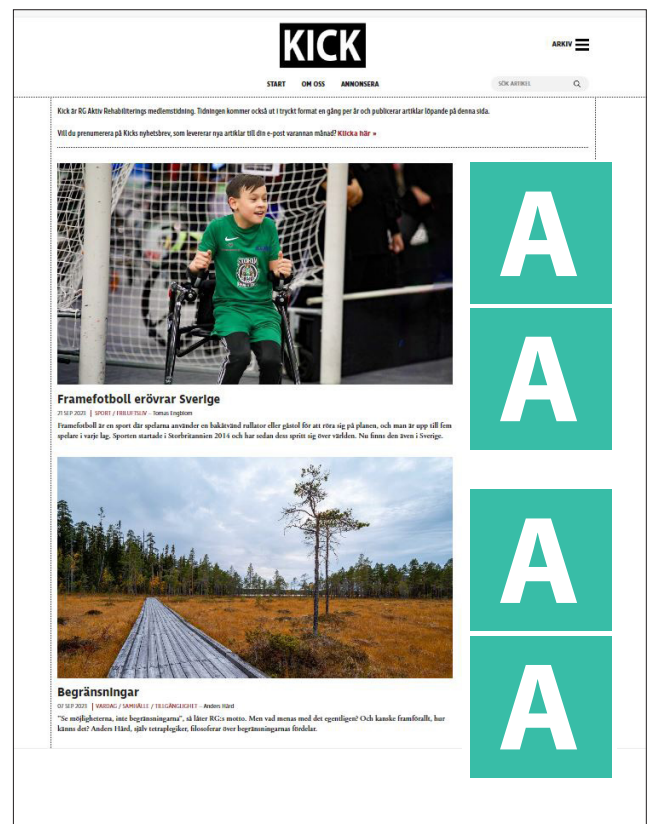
KICK

ARKIV

START OM OSS ANNONSERA

SÖK ARTIKEL

Kick är RG Aktiv Rehabiliterings medlemstidning. Tidningen kommer också ut i tryckt format en gång per år och publicerar artiklar löpande på denna sida.

Vill du prenumerera på Kicks nyhetsbrev, som levererar nya artiklar till din e-post varannan månad? Klicka här »

A

A

A

A

Framefotboll erövrar Sverige

21 SEP 2025 | SPORT / FRILUFTSLIV – Tomas Engblom

Framefotboll är en sport där spelarna använder en bakåtvänd rullator eller gåstol för att röra sig på planen, och man är upp till fem spelare i varje lag. Sporten startade i Storbritannien 2016 och har sedan dess spridit sig över världen. Nu finns den även i Sverige.

Begränsningar

07 SEP 2025 | VARDAG / SAMHÄLLE / TILLGÄNGLIGHET – Anders Härd

"Se möjligheterna, inte begränsningarna", så låter RG:s motto. Men vad menas med det egentligen? Och kanske framförallt, har känns det? Anders Härd, själv tetraplegiker, filosoferar över begränsningarnas fördelar.